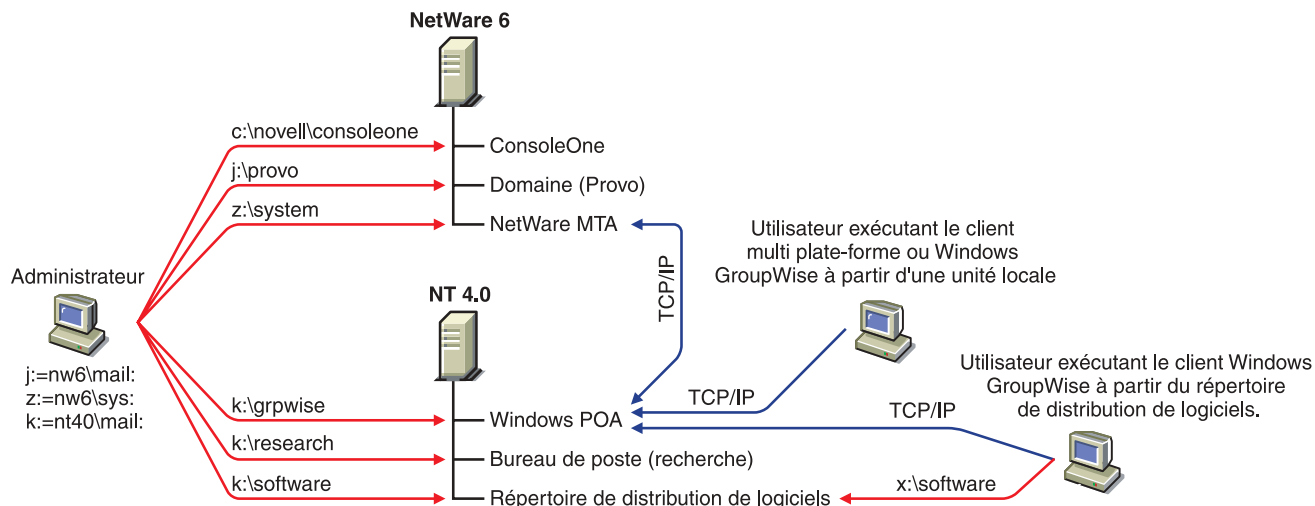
NetWare 6

c:\novell\consoleone
j:\provo
z:\system

ConsoleOne
Domaine (Provo)
NetWare MTA

TCP/IP

Utilisateur exécutant le client multi plate-forme ou Windows GroupWise à partir d'une unité locale

Administrateur

j:=nw6\mail:
z:=nw6\sys:
k:=nt40\mail:

NT 4.0

k:\grpwise
k:\research
k:\software

Windows POA
Bureau de poste (recherche)
Répertoire de distribution de logiciels

TCP/IP
TCP/IP

Utilisateur exécutant le client Windows GroupWise à partir du répertoire de distribution de logiciels.

x:\software